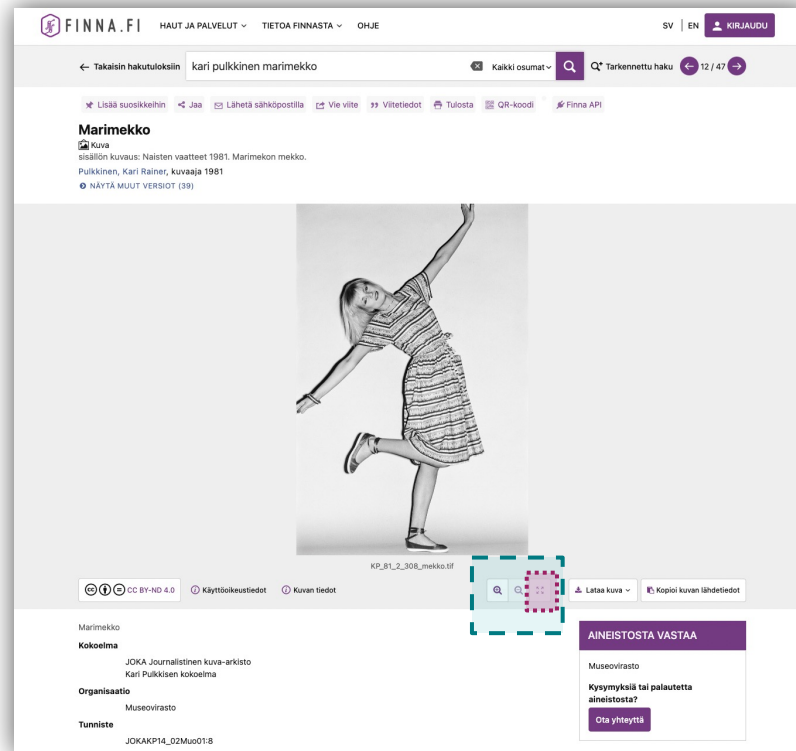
FINNA.FI HAUT JA PALVELUT TIETOA FINNASTA OHJE SV EN KIRJAUDU

← Takaisin hakutuloksiin kari pulkkinen marimekko Kaikki osumat Tarkennettu haku 12 / 47

Lisää suosikkeihin Jaa Lähetä sähköpostilla Vie viite Viitetiedot Tulosta QR-koodi Finna API

Marimekko
Kuva
sisällön kuvaus: Naisten vaatteet 1981. Marimekon mekko.
Pulkkinen, Kari Rainer, kuvaaja 1981
NÄYTÄ MUUT VERSIOT (39)

KP_81_2_308_mekko.tif

CC BY-ND 4.0 Käyttöoikeustiedot Kuvan tiedot Lataa kuva Kopioi kuvan lähdetiedot

Marimekko
Kokoelma
JOKA Journalistinen kuva-arkisto
Kari Pulkkisen kokoelma
Organisaatio
Museovirasto
Tunniste
JOKAKP14_02Muo01:8

AINEISTOSTA VASTAA
Museovirasto
Kysymyksiä tai palautetta aineistosta?
Ota yhteyttä